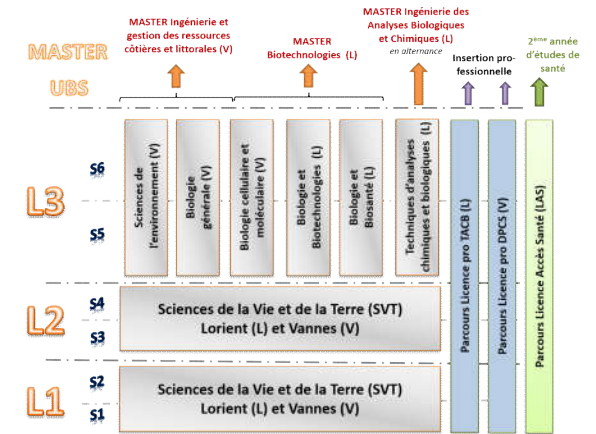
MASTER
UBS

MASTER Ingénierie et gestion des ressources côtières et littorales (V)

MASTER Biotechnologies (L)

MASTER Ingénierie des Analyses Biologiques et Chimiques (L)
en alternance

Insertion professionnelle

2ème année d'études de santé

L3
S6
S5

Sciences de l'environnement (V)

Biologie générale (V)

Biologie cellulaire et moléculaire (V)

Biologie et Biotechnologies (L)

Biologie et Biosanté (L)

Techniques d'analyses chimiques et biologiques (L)

Parcours Licence pro TACB (L)

Parcours Licence pro DPCS (V)

Parcours Licence Accès Santé (LAS)

L2
S4
S3

Sciences de la Vie et de la Terre (SVT)
Lorient (L) et Vannes (V)

L1
S2
S1

Sciences de la Vie et de la Terre (SVT)
Lorient (L) et Vannes (V)